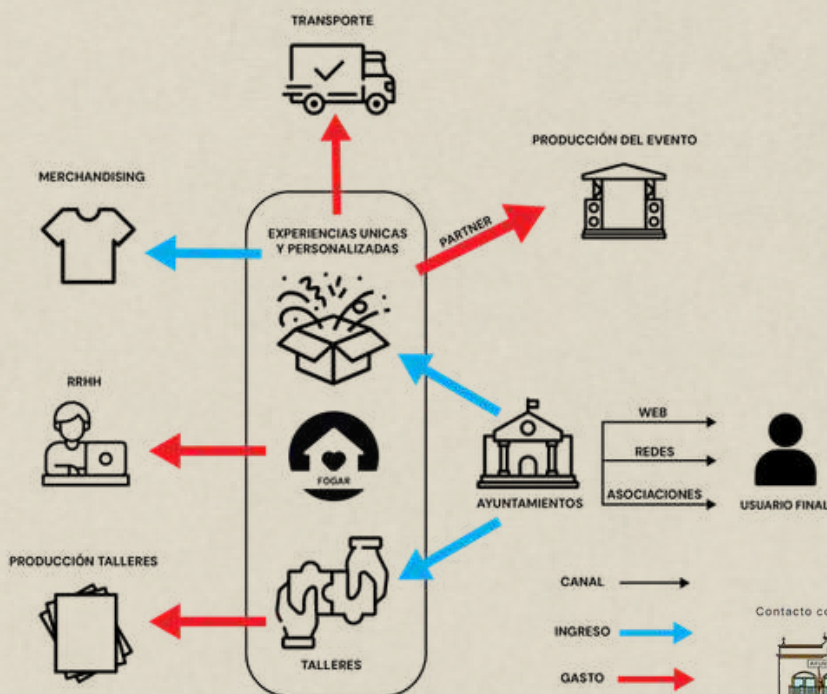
TRANSPORTE

PRODUCCIÓN DEL EVENTO

MERCHANDISING

EXPERIENCIAS UNICAS Y PERSONALIZADAS

PARTNER

RRHH

FOGAR

WEB

REDES

ASOCIACIONES

AYUNTAMIENTOS

USUARIO FINAL

PRODUCCIÓN TALLERES

TALLERES

CANAL

INGRESO

GASTO

Contacto co